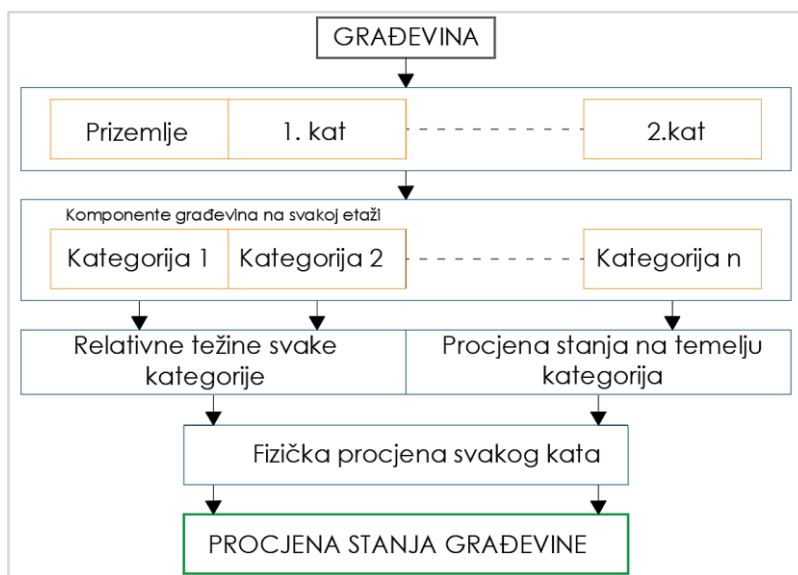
GRAĐEVINA

Prizemlje

1. kat

2.kat

Komponente građevina na svakoj etaži

Kategorija 1

Kategorija 2

Kategorija n

Relativne težine svake kategorije

Procjena stanja na temelju kategorija

Fizička procjena svakog kata

PROCJENA STANJA GRAĐEVINE